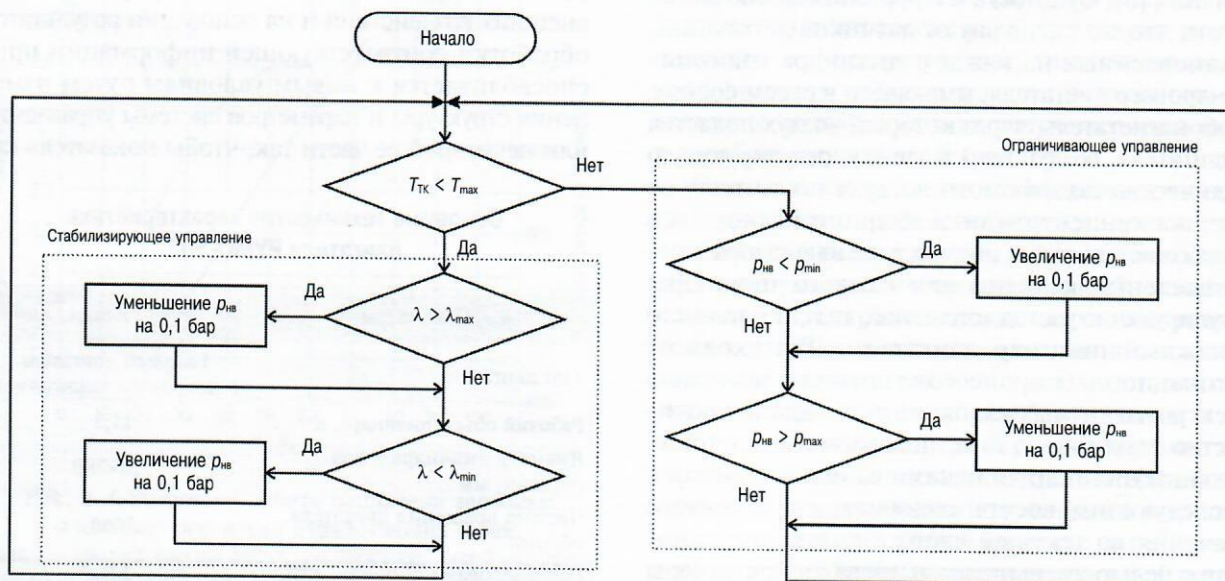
Начало

$T_{ТК} < T_{max}$

Нет

Да

Стабилизирующее управление

Уменьшение $p_{нв}$ на 0,1 бар

Да

$\lambda > \lambda_{max}$

Нет

Увеличение $p_{нв}$ на 0,1 бар

Да

$\lambda < \lambda_{min}$

Нет

Ограничивающее управление

$p_{нв} < p_{min}$

Да

Увеличение $p_{нв}$ на 0,1 бар

Нет

$p_{нв} > p_{max}$

Да

Уменьшение $p_{нв}$ на 0,1 бар

Нет